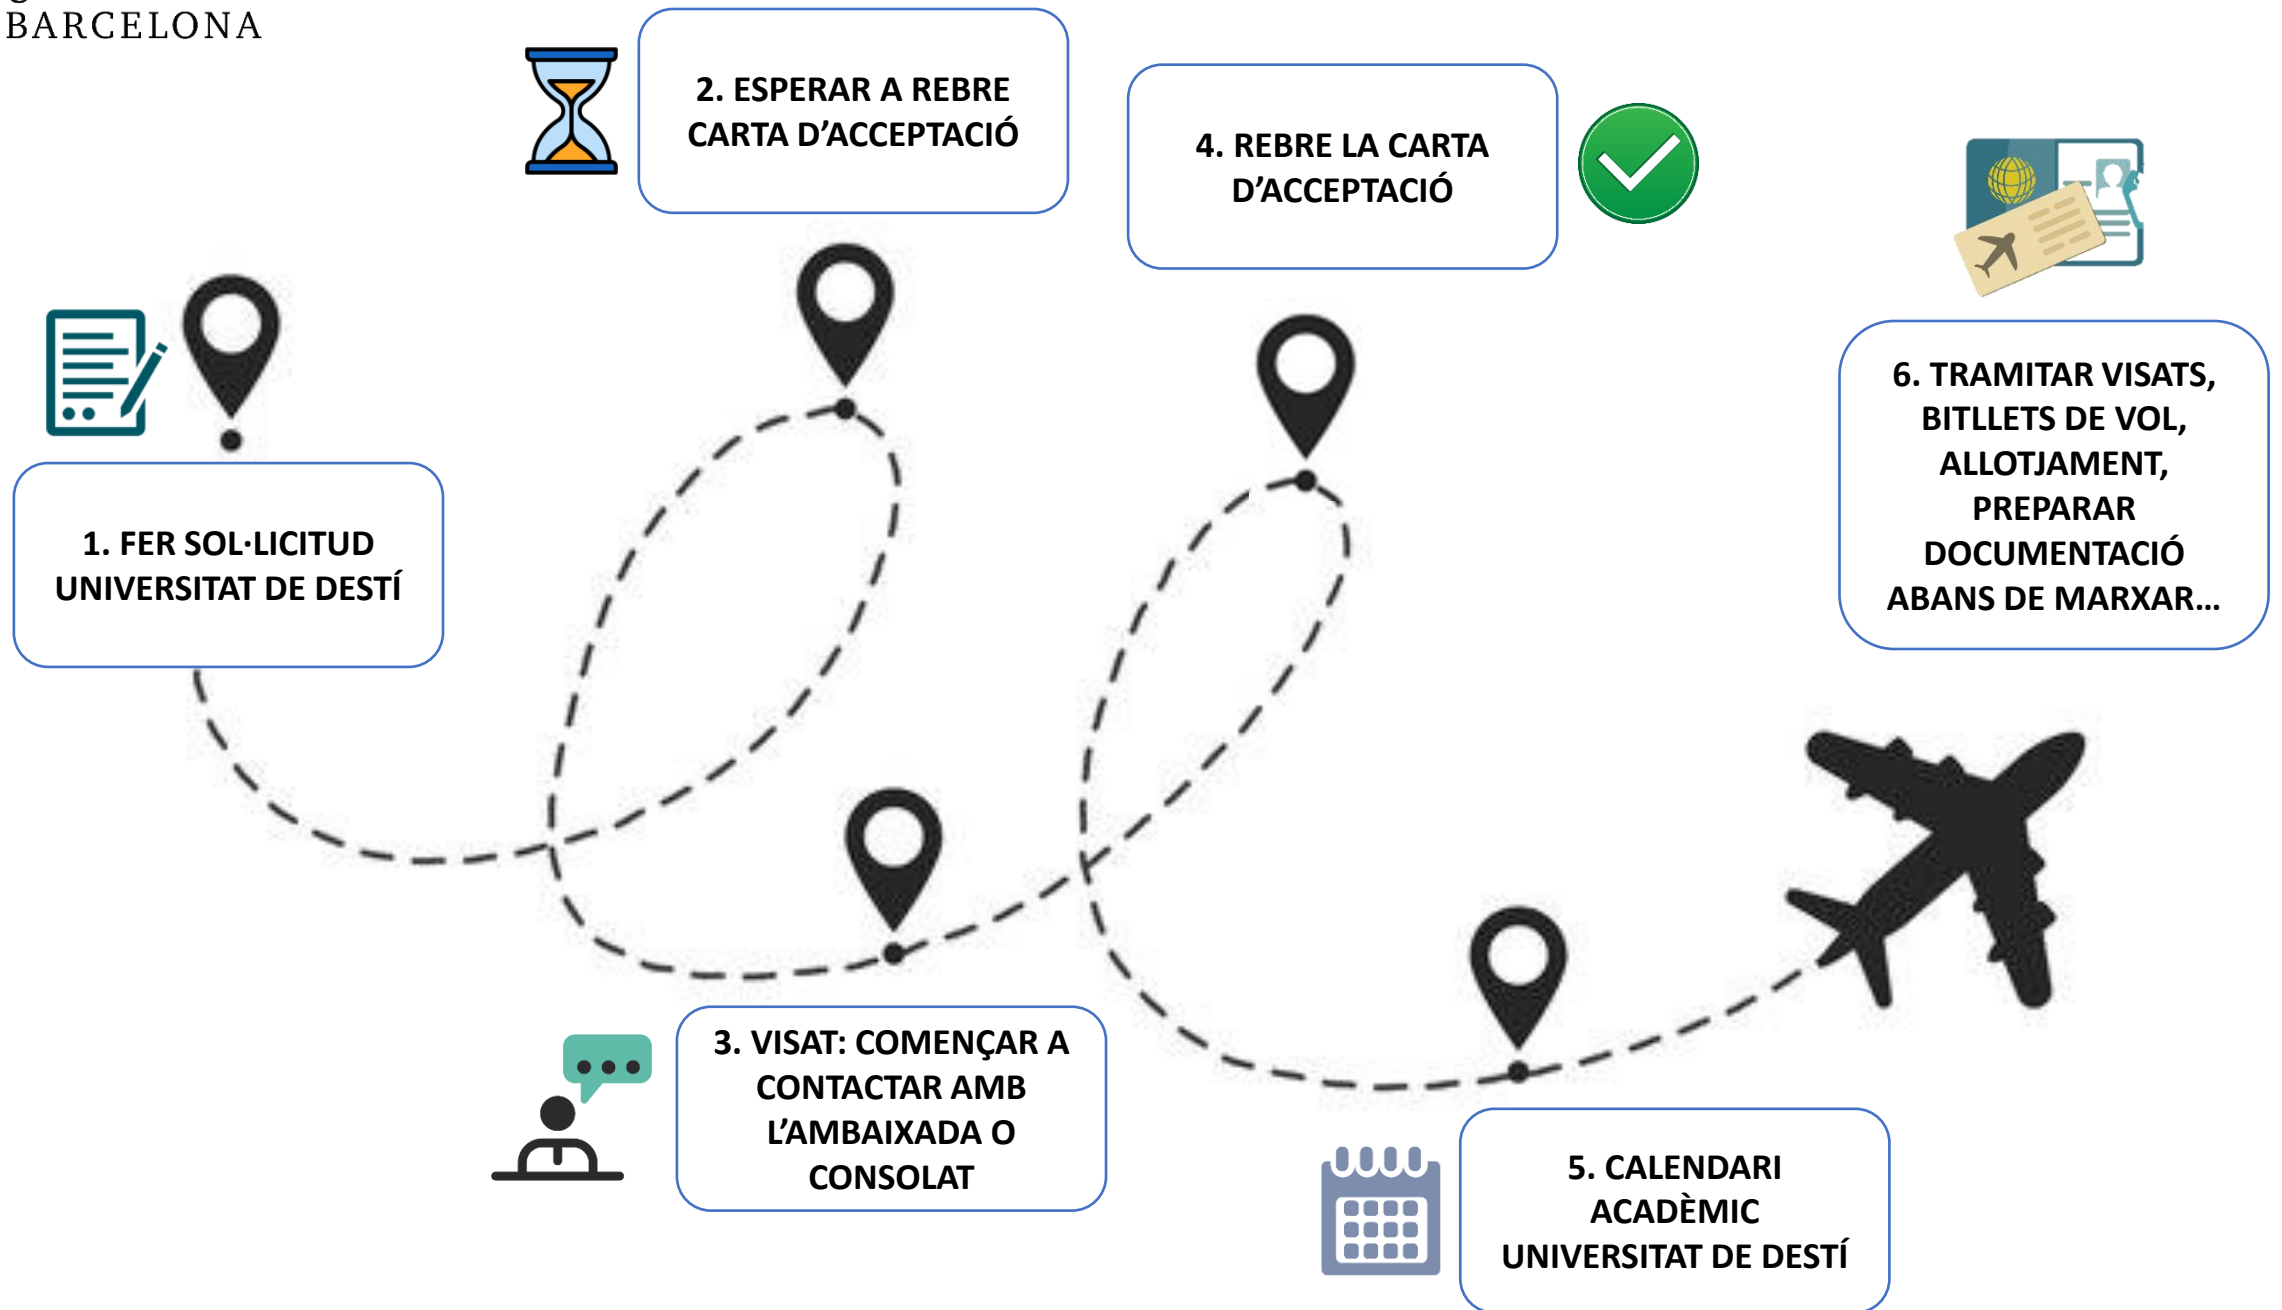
BARCELONA

1. FER SOL·LICITUD UNIVERSITAT DE DESTÍ

2. ESPERAR A REBRE CARTA D'ACCEPTACIÓ

3. VISAT: COMENÇAR A CONTACTAR AMB L'AMBAIXADA O CONSOLAT

4. REBRE LA CARTA D'ACCEPTACIÓ

5. CALENDARI ACADÈMIC UNIVERSITAT DE DESTÍ

6. TRAMITAR VISATS, BITLLETS DE VOL, ALLOTJAMENT, PREPARAR DOCUMENTACIÓ ABANS DE MARXAR...